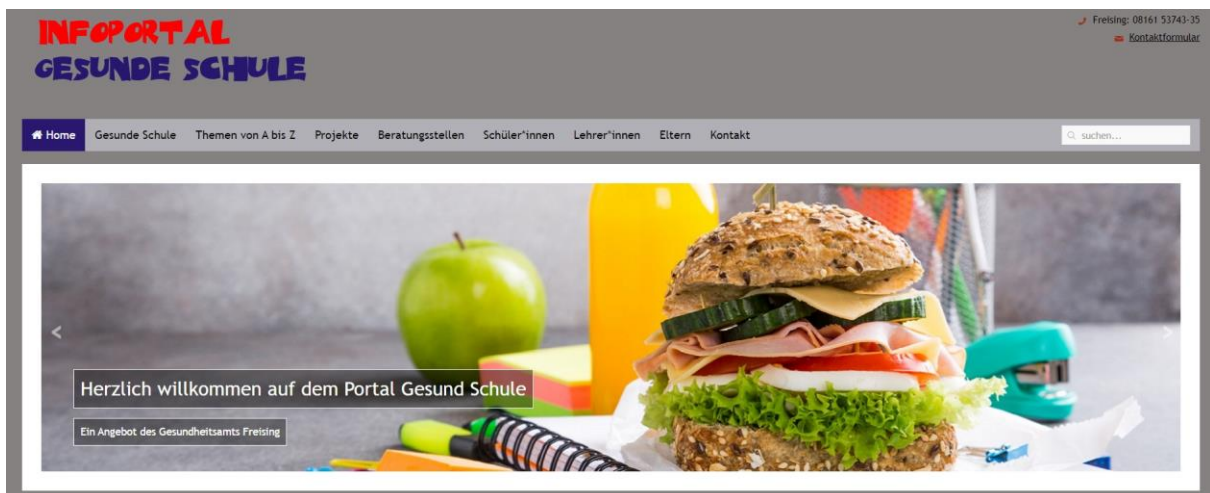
INFOPORTAL
GESUNDE SCHULE

Freising: 08161 53743-35
Kontaktformular

Home Gesunde Schule Themen von A bis Z Projekte Beratungsstellen Schüler*innen Lehrer*innen Eltern Kontakt

suchen...

Herzlich willkommen auf dem Portal Gesund Schule

Ein Angebot des Gesundheitsamts Freising